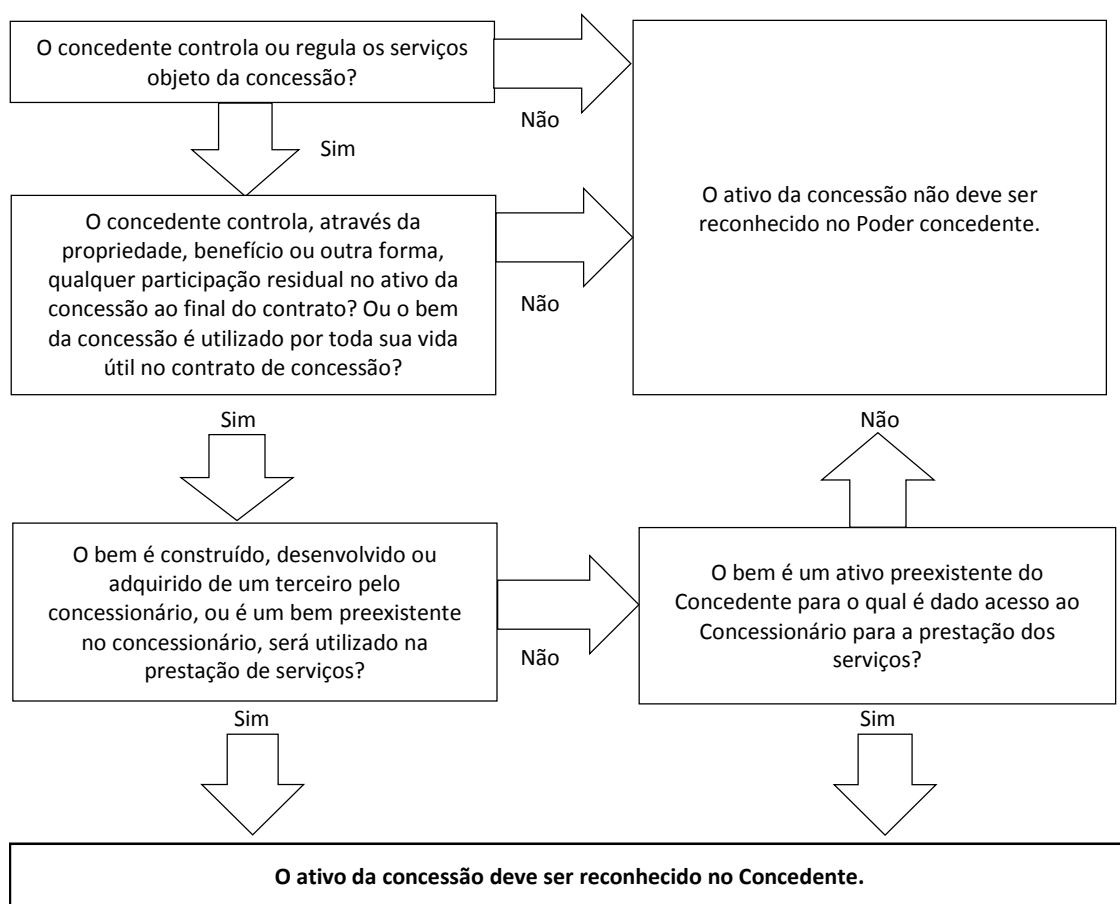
O concedente controla ou regula os serviços objeto da concessão?

Não

Sim

O ativo da concessão não deve ser reconhecido no Poder concedente.

O concedente controla, através da propriedade, benefício ou outra forma, qualquer participação residual no ativo da concessão ao final do contrato? Ou o bem da concessão é utilizado por toda sua vida útil no contrato de concessão?

Não

Sim

Não

O bem é construído, desenvolvido ou adquirido de um terceiro pelo concessionário, ou é um bem preexistente no concessionário, será utilizado na prestação de serviços?

Não

O bem é um ativo preexistente do Concedente para o qual é dado acesso ao Concessionário para a prestação dos serviços?

Sim

Sim

**O ativo da concessão deve ser reconhecido no Concedente.**